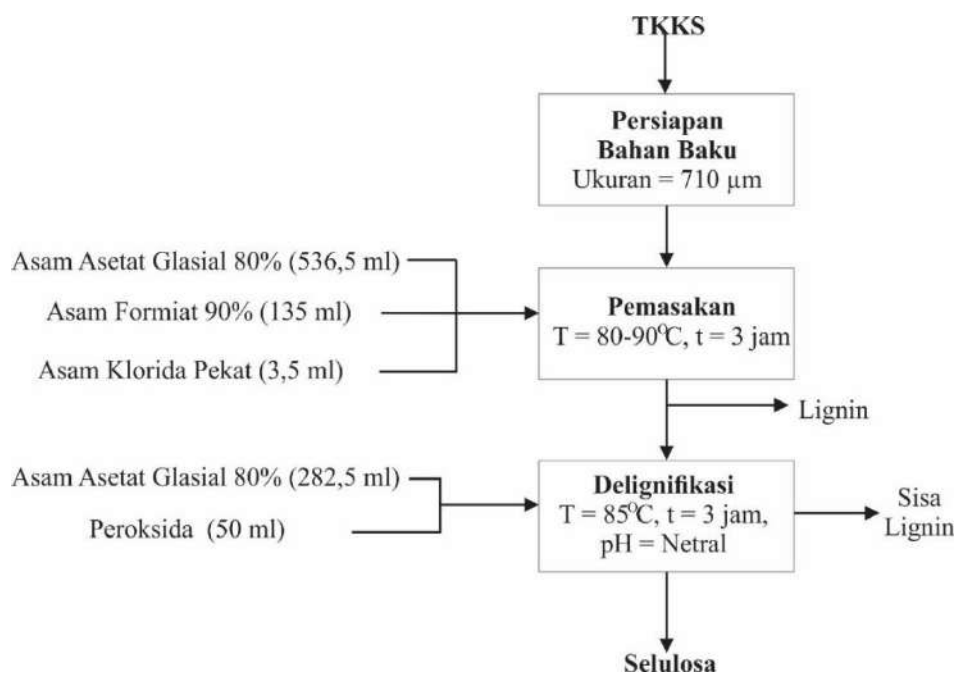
TKKS

Persiapan Bahan Baku
Ukuran = 710 μm

Asam Asetat Glasial 80% (536,5 ml)

Asam Formiat 90% (135 ml)

Asam Klorida Pekat (3,5 ml)

Pemasakan
T = 80-90$^{o}$C, t = 3 jam

Lignin

Asam Asetat Glasial 80% (282,5 ml)

Peroksida (50 ml)

Delignifikasi
T = 85$^{o}$C, t = 3 jam, pH = Netral

Sisa Lignin

Selulosa